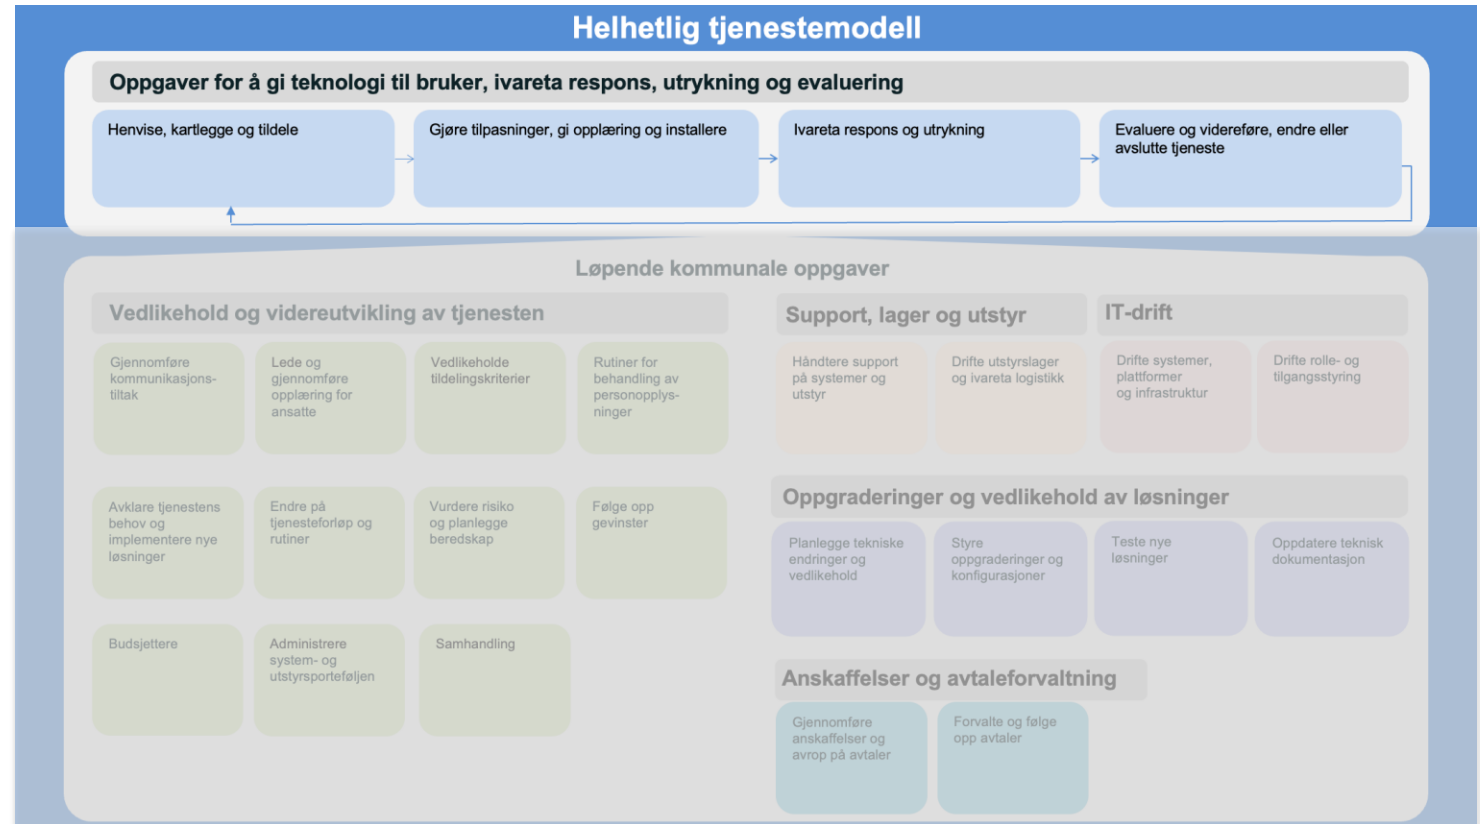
Helhetlig tjenestemodell

Oppgaver for å gi teknologi til bruker, ivareta respons, utrykning og evaluering

Henvise, kartlegge og tildele

Gjøre tilpasninger, gi opplæring og installere

Ivareta respons og utrykning

Evaluere og videreføre, endre eller avslutte tjeneste

Løpende kommunale oppgaver

Vedlikehold og videreutvikling av tjenesten

Gjennomføre kommunikasjonstiltak

Lede og gjennomføre opplæring for ansatte

Vedlikeholde tildelingskriterier

Rutiner for behandling av personopplysninger

Avklare tjenestens behov og implementere nye løsninger

Endre på tjenesteforløp og rutiner

Vurdere risiko og planlegge beredskap

Følge opp gevinster

Budsjettere

Administrere system- og utstyrsporteføljen

Samhandling

Support, lager og utstyr

Håndtere support på systemer og utstyr

Drifte utstyrslager og ivareta logistikk

IT-drift

Drifte systemer, plattformer og infrastruktur

Drifte rolle- og tilgangsstyring

Oppgraderinger og vedlikehold av løsninger

Planlegge tekniske endringer og vedlikehold

Styre oppgraderinger og konfigurasjoner

Teste nye løsninger

Oppdatere teknisk dokumentasjon

Anskaffelser og avtaleforvaltning

Gjennomføre anskaffelser og avrop på avtaler

Forvalte og følge opp avtaler